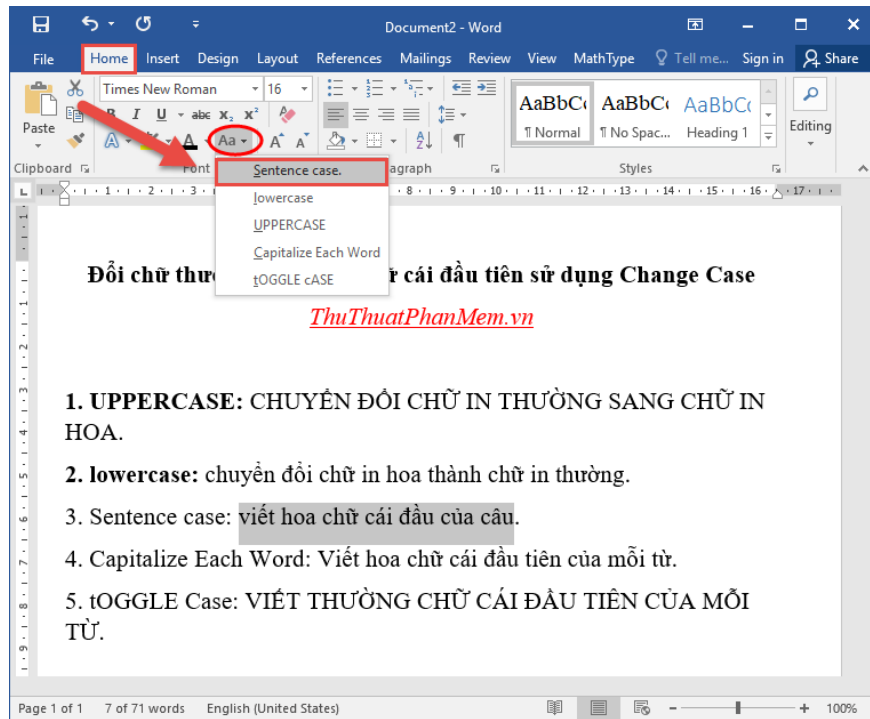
Document2 - Word

File Home Insert Design Layout References Mailings Review View MathType Tell me... Sign in Share

Times New Roman 16

Paste

B I U abc $x_2$ $x^2$

Aa

AaBbC AaBbC AaBbC

¶ Normal ¶ No Spac... Heading 1

Editing

Clipboard Font Paragraph Styles

Sentence case.
lowercase
UPPERCASE
Capitalize Each Word
tOGGLE cASE

Đổi chữ thư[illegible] chữ cái đầu tiên sử dụng Change Case

ThuThuatPhanMem.vn

1. UPPERCASE: CHUYỂN ĐỔI CHỮ IN THƯỜNG SANG CHỮ IN HOA.

2. lowercase: chuyển đổi chữ in hoa thành chữ in thường.

3. Sentence case: viết hoa chữ cái đầu của câu.

4. Capitalize Each Word: Viết hoa chữ cái đầu tiên của mỗi từ.

5. tOGGLE Case: VIẾT THƯỜNG CHỮ CÁI ĐẦU TIÊN CỦA MỖI TỪ.

Page 1 of 1 7 of 71 words English (United States) 100%